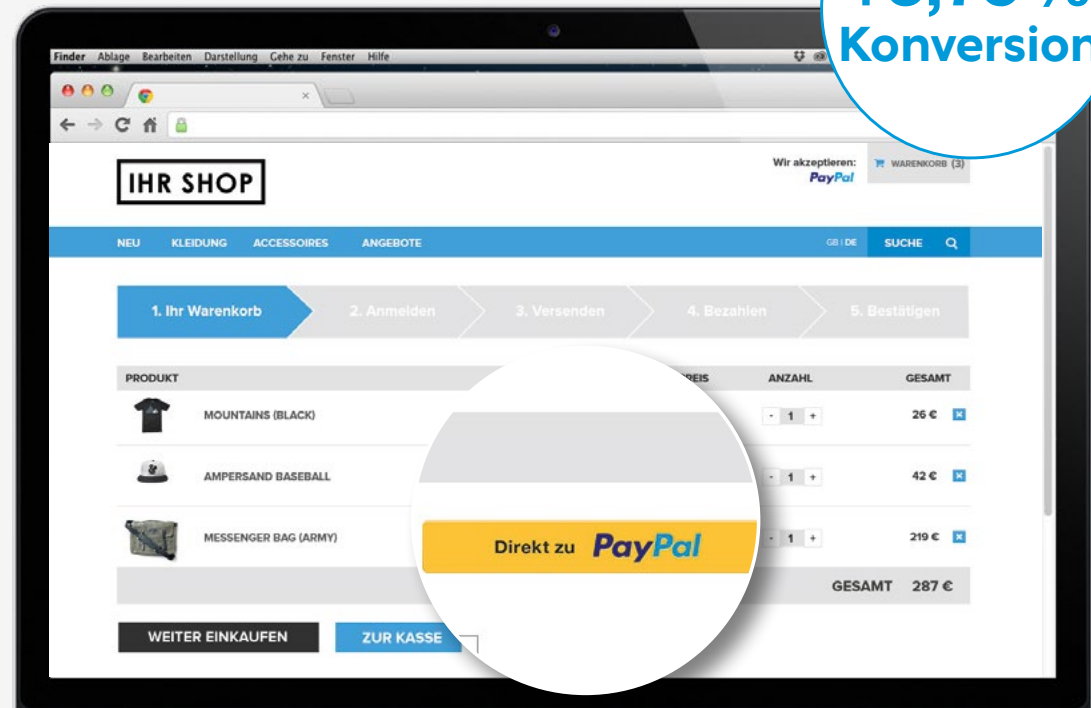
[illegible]
Konversion

Finder Ablage Bearbeiten Darstellung Gehe zu Fenster Hilfe

IHR SHOP

Wir akzeptieren: PayPal

WARENKORB (3)

NEU KLEIDUNG ACCESSOIRES ANGEBOTE

GB | DE SUCHE

1. Ihr Warenkorb 2. Anmelden 3. Versenden 4. Bezahlen 5. Bestätigen

| PRODUKT | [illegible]REIS | ANZAHL | GESAMT |
|---|---|---|---|
| MOUNTAINS (BLACK) | | - 1 + | 26 € |
| AMPERSAND BASEBALL | | - 1 + | 42 € |
| MESSENGER BAG (ARMY) | | - 1 + | 219 € |

GESAMT 287 €

Direkt zu PayPal

WEITER EINKAUFEN

ZUR KASSE